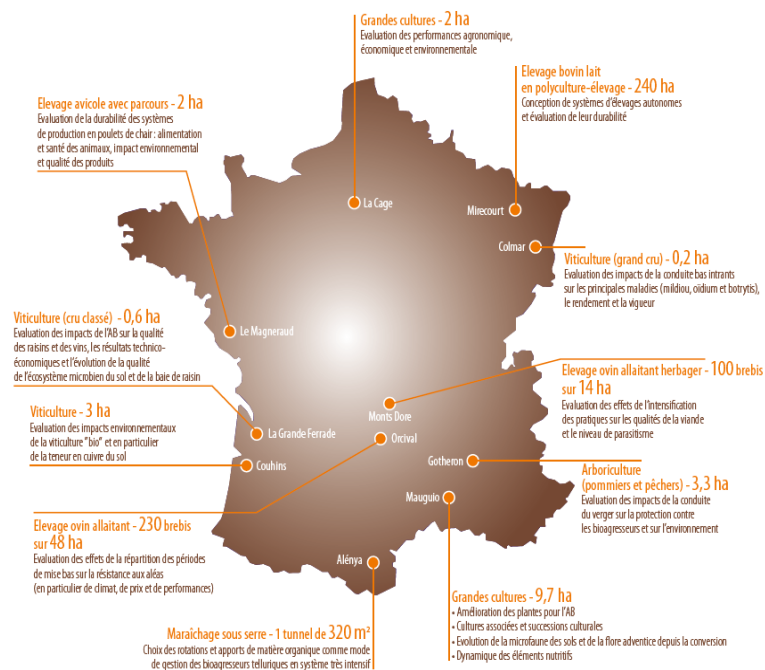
Grandes cultures - 2 ha
Evaluation des performances agronomique, économique et environnementale

Elevage bovin lait en polyculture-élevage - 240 ha
Conception de systèmes d'élevages autonomes et évaluation de leur durabilité

Elevage avicole avec parcours - 2 ha
Evaluation de la durabilité des systèmes de production en poulets de chair : alimentation et santé des animaux, impact environnemental et qualité des produits

La Cage

Mirecourt

Colmar

Viticulture (grand cru) - 0,2 ha
Evaluation des impacts de la conduite bas intrants sur les principales maladies (mildiou, oidium et botrytis), le rendement et la vigueur

Viticulture (cru classé) - 0,6 ha
Evaluation des impacts de l'AB sur la qualité des raisins et des vins, les résultats technico-économiques et l'évolution de la qualité de l'écosystème microbien du sol et de la baie de raisin

Le Magneraud

Elevage ovin allaitant herbager - 100 brebis sur 14 ha
Evaluation des effets de l'intensification des pratiques sur les qualités de la viande et le niveau de parasitisme

Monts Dore

Viticulture - 3 ha
Evaluation des impacts environnementaux de la viticulture "bio" et en particulier de la teneur en cuivre du sol

La Grande Ferrade

Orcival

Couhins

Gotheron

Arboriculture (pommiers et pêchers) - 3,3 ha
Evaluation des impacts de la conduite du verger sur la protection contre les bioagresseurs et sur l'environnement

Mauguio

Elevage ovin allaitant - 230 brebis sur 48 ha
Evaluation des effets de la répartition des périodes de mise bas sur la résistance aux aléas (en particulier de climat, de prix et de performances)

Alénya

Grandes cultures - 9,7 ha
• Amélioration des plantes pour l'AB
• Cultures associées et successions culturales
• Evolution de la microfaune des sols et de la flore adventice depuis la conversion
• Dynamique des éléments nutritifs

Maraîchage sous serre - 1 tunnel de 320 m²
Choix des rotations et apports de matière organique comme mode de gestion des bioagresseurs telluriques en système très intensif